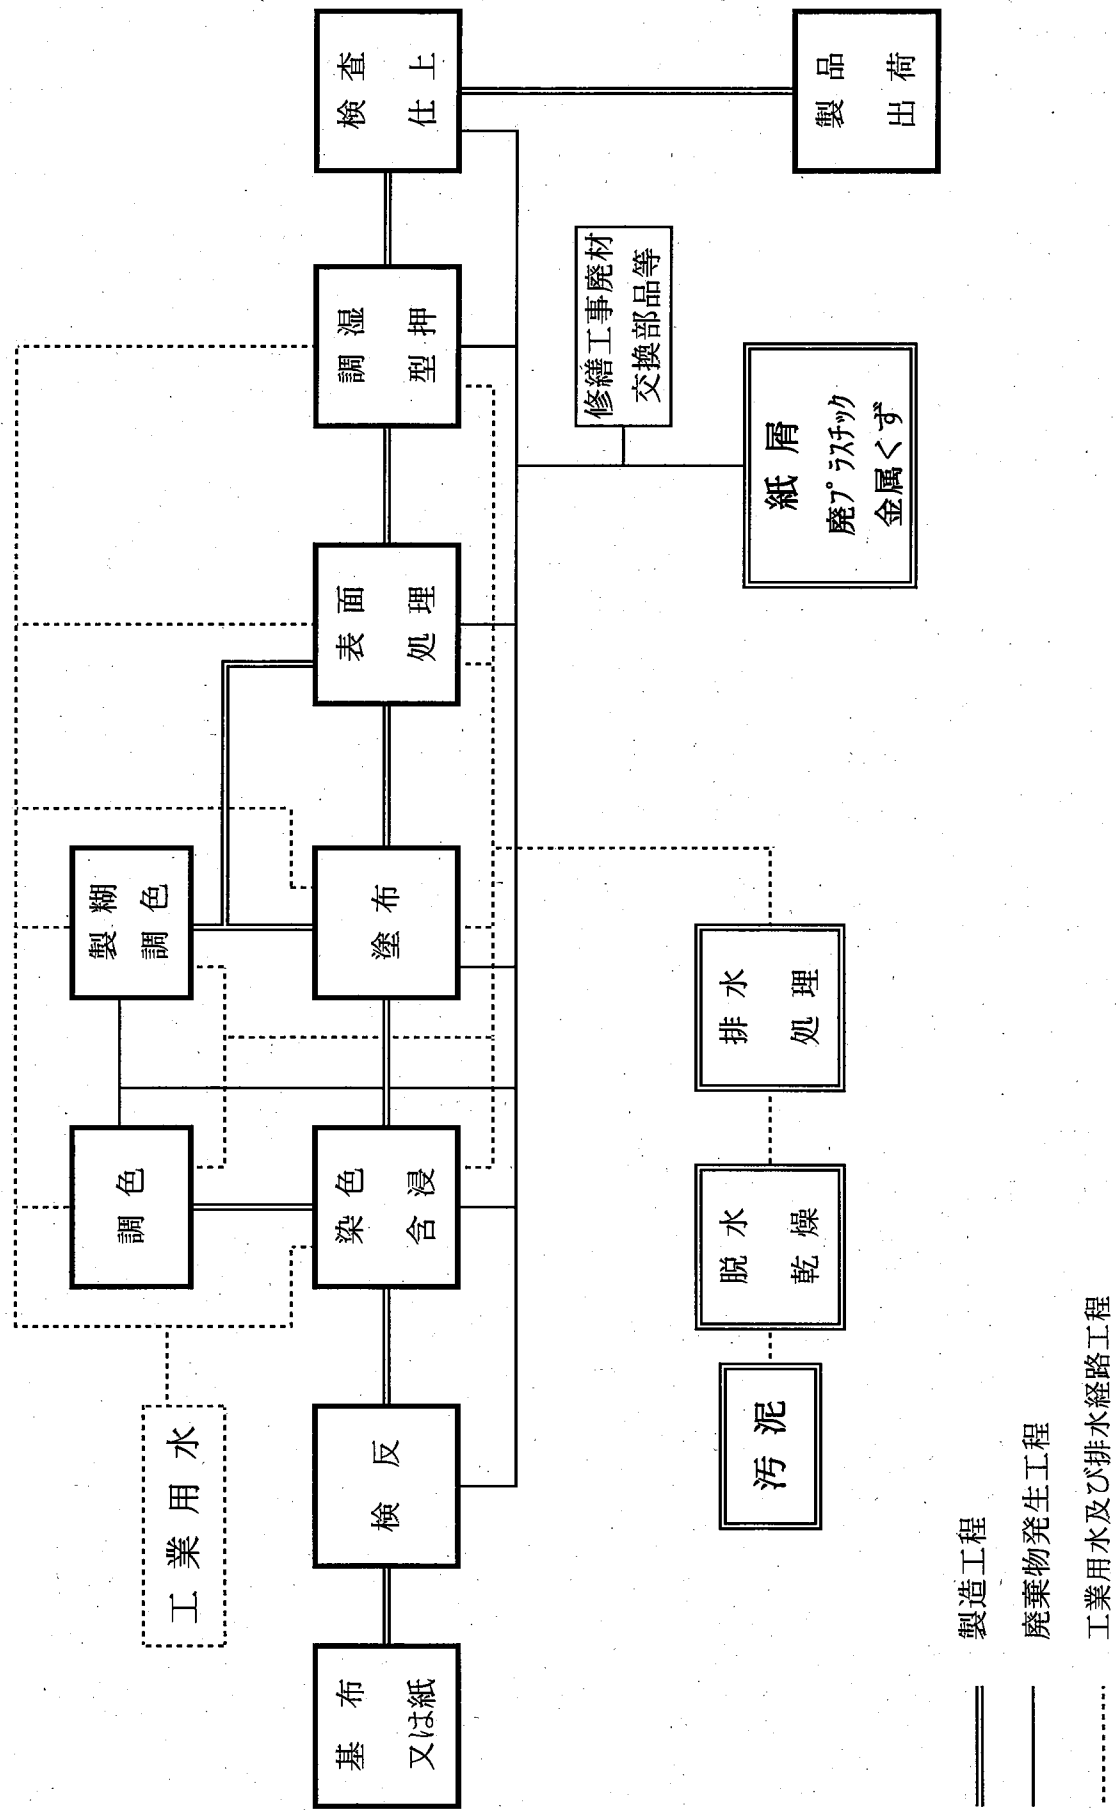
基布
又は紙

検反

染色
含浸

調色

製糊
調色

塗布

表面
処理

調湿
型押

検査
仕上

製品
出荷

修繕工事廃材
交換部品等

紙屑
廃プラスチック
金属くず

工業用水

排水
処理

脱水
乾燥

汚泥

製造工程

廃棄物発生工程

工業用水及び排水経路工程